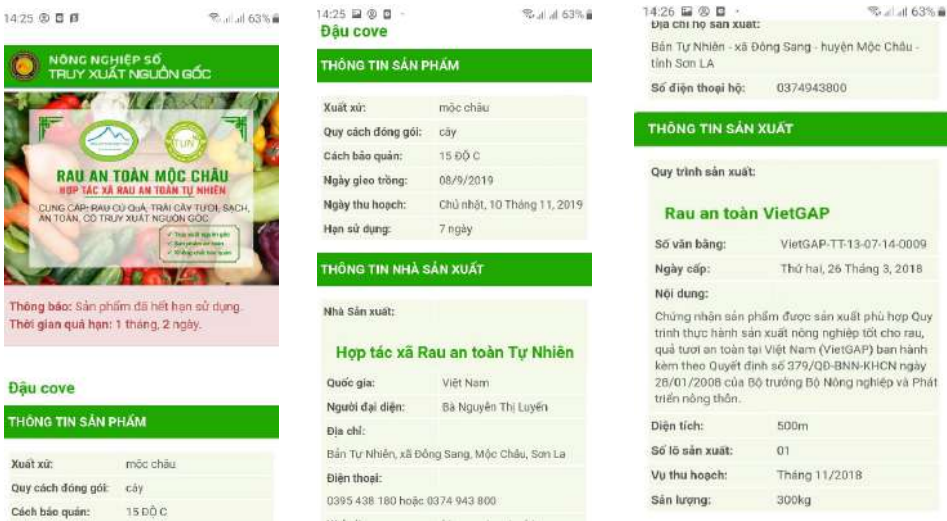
14:25 63%

NÔNG NGHIỆP SỐ
TRUY XUẤT NGUỒN GỐC

TUN

RAU AN TOÀN MỘC CHÂU
HỢP TÁC XÃ RAU AN TOÀN TỰ NHIÊN
CUNG CẤP: RAU CỦ QUẢ, TRÁI CÂY TƯƠI, SẠCH, AN TOÀN, CÓ TRUY XUẤT NGUỒN GỐC

Thông báo: Sản phẩm đã hết hạn sử dụng.
Thời gian quá hạn: 1 tháng, 2 ngày.

Đậu cove

THÔNG TIN SẢN PHẨM

| Xuất xứ: | mộc châu |
|---|---|
| Quy cách đóng gói: | cây |
| Cách bảo quản: | 15 ĐỘ C |

14:25 63%

Đậu cove

THÔNG TIN SẢN PHẨM

| Xuất xứ: | mộc châu |
|---|---|
| Quy cách đóng gói: | cây |
| Cách bảo quản: | 15 ĐỘ C |
| Ngày gieo trồng: | 08/9/2019 |
| Ngày thu hoạch: | Chủ nhật, 10 Tháng 11, 2019 |
| Hạn sử dụng: | 7 ngày |

THÔNG TIN NHÀ SẢN XUẤT

Nhà Sản xuất:

Hợp tác xã Rau an toàn Tự Nhiên

| Quốc gia: | Việt Nam |
|---|---|
| Người đại diện: | Bà Nguyễn Thị Luyến |

Địa chỉ:
Bản Tự Nhiên, xã Đông Sang, Mộc Châu, Sơn La
Điện thoại:
0395 438 180 hoặc 0374 943 800

14:26 63%

Địa chỉ hộ sản xuất:
Bản Tự Nhiên - xã Đông Sang - huyện Mộc Châu - tỉnh Sơn LA

Số điện thoại hộ: 0374943800

THÔNG TIN SẢN XUẤT

Quy trình sản xuất:

Rau an toàn VietGAP

| Số văn bằng: | VietGAP-TT-13-07-14-0009 |
|---|---|
| Ngày cấp: | Thứ hai, 26 Tháng 3, 2018 |

Nội dung:
Chứng nhận sản phẩm được sản xuất phù hợp Quy trình thực hành sản xuất nông nghiệp tốt cho rau, quả tươi an toàn tại Việt Nam (VietGAP) ban hành kèm theo Quyết định số 379/QĐ-BNN-KHCN ngày 28/01/2008 của Bộ trưởng Bộ Nông nghiệp và Phát triển nông thôn.

| Diện tích: | 500m |
|---|---|
| Số lô sản xuất: | 01 |
| Vụ thu hoạch: | Tháng 11/2018 |
| Sản lượng: | 300kg |